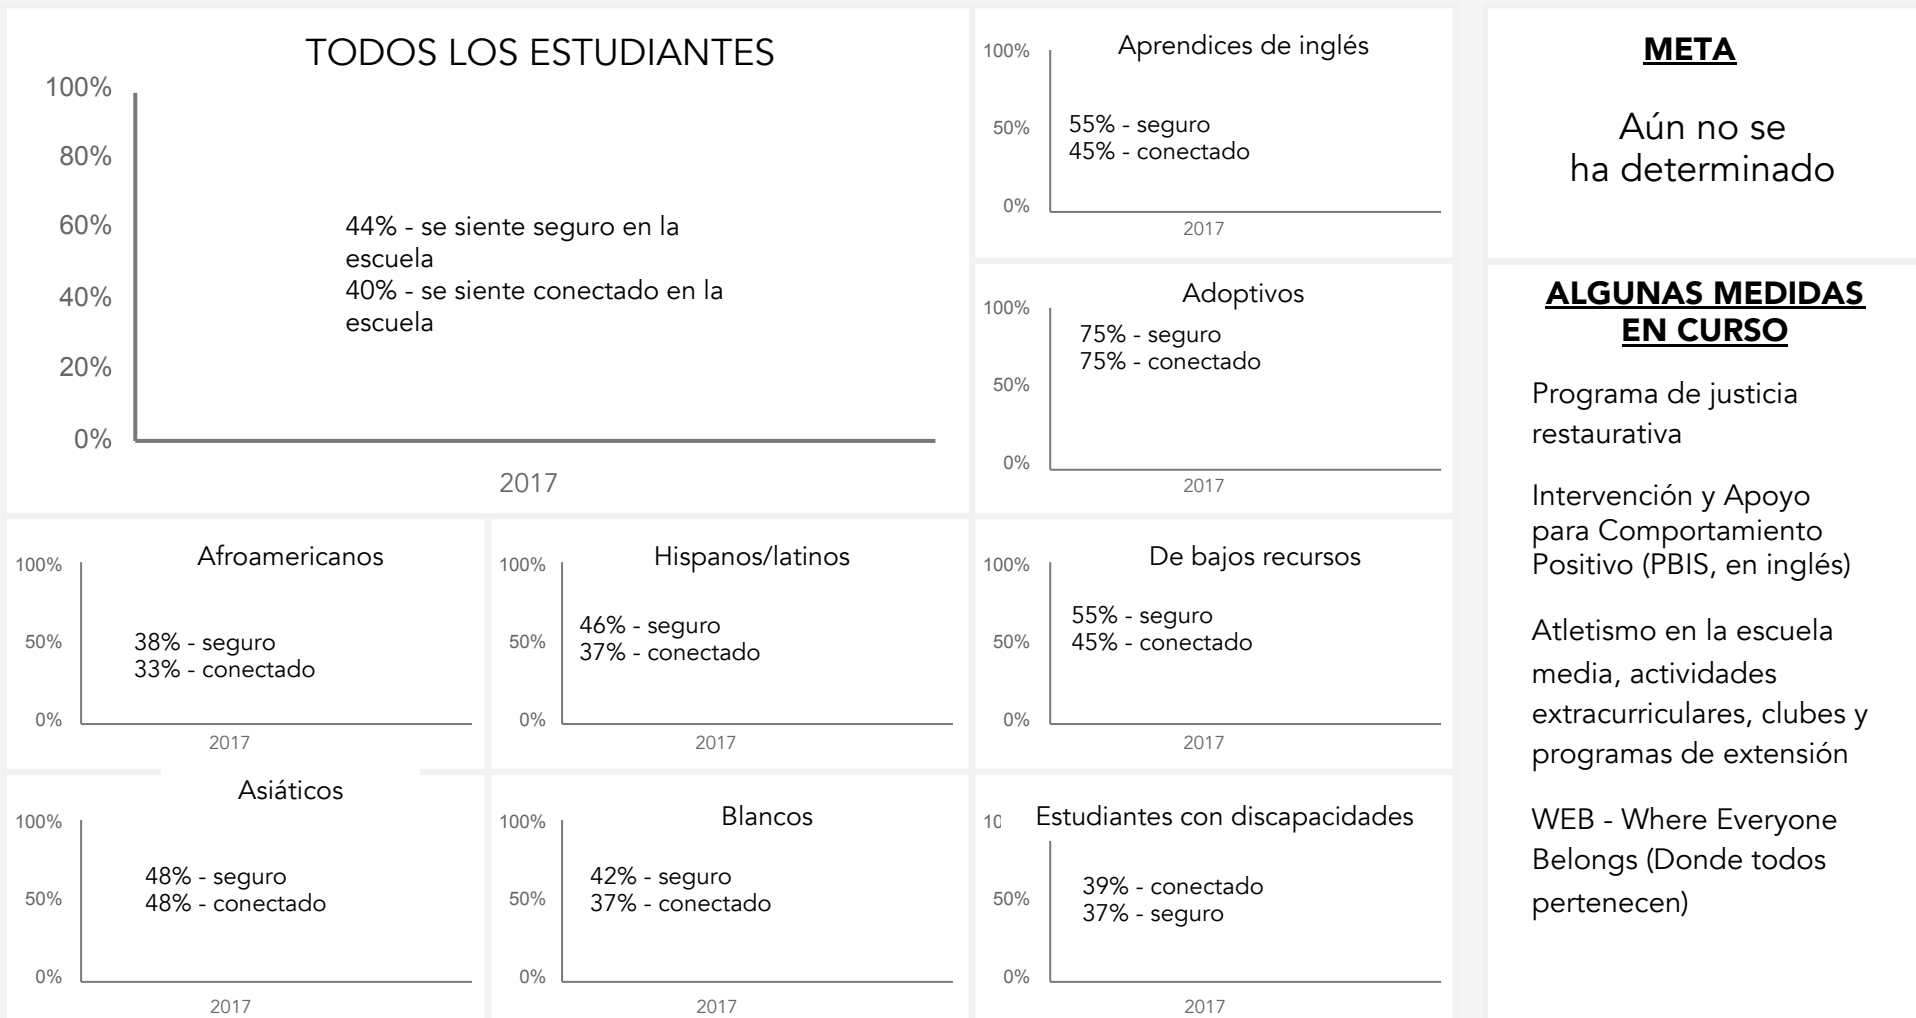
TODOS LOS ESTUDIANTES

100%
80%
60%
40%
20%
0%

44% - se siente seguro en la escuela
40% - se siente conectado en la escuela

2017

Aprendices de inglés
100%
50%
0%
55% - seguro
45% - conectado
2017

Adoptivos
100%
50%
0%
75% - seguro
75% - conectado
2017

META

Aún no se ha determinado

ALGUNAS MEDIDAS EN CURSO

Programa de justicia restaurativa

Intervención y Apoyo para Comportamiento Positivo (PBIS, en inglés)

Atletismo en la escuela media, actividades extracurriculares, clubes y programas de extensión

WEB - Where Everyone Belongs (Donde todos pertenecen)

Afroamericanos
100%
50%
0%
38% - seguro
33% - conectado
2017

Hispanos/latinos
100%
50%
0%
46% - seguro
37% - conectado
2017

De bajos recursos
100%
50%
0%
55% - seguro
45% - conectado
2017

Asiáticos
100%
50%
0%
48% - seguro
48% - conectado
2017

Blancos
100%
50%
0%
42% - seguro
37% - conectado
2017

Estudiantes con discapacidades
10
50%
0%
39% - conectado
37% - seguro
2017